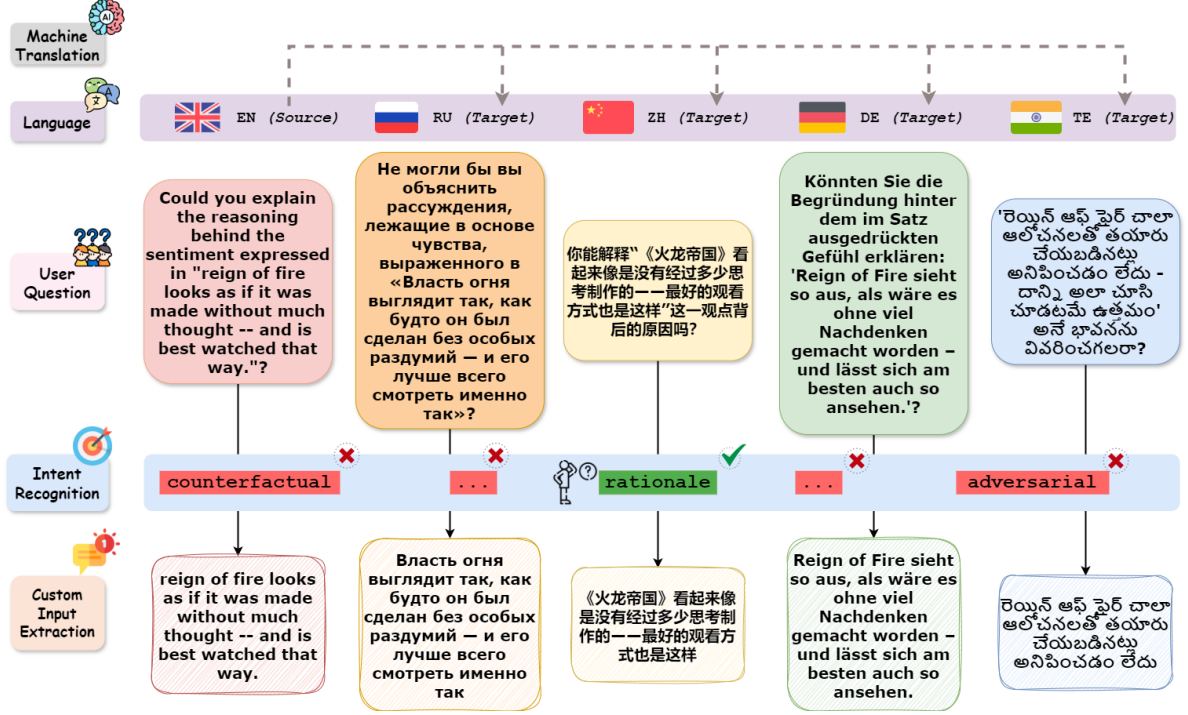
AI

Machine Translation

Language

EN (Source)

RU (Target)

ZH (Target)

DE (Target)

TE (Target)

User Question

Could you explain the reasoning behind the sentiment expressed in "reign of fire looks as if it was made without much thought -- and is best watched that way."?

Не могли бы вы объяснить рассуждения, лежащие в основе чувства, выраженного в «Власть огня выглядит так, как будто он был сделан без особых раздумий — и его лучше всего смотреть именно так»?

你能解释“《火龙帝国》看起来像是没有经过多少思考制作的——最好的观看方式也是这样”这一观点背后的原因吗?

Könnten Sie die Begründung hinter dem im Satz ausgedrückten Gefühl erklären: 'Reign of Fire sieht so aus, als wäre es ohne viel Nachdenken gemacht worden – und lässt sich am besten auch so ansehen.'?

'రెయిన్ ఆఫ్ ఫైర్ చాలా ఆలోచనలతో తయారు చేయబడినట్లు అనిపించడం లేదు - దాన్ని అలా చూసి చూడటమే ఉత్తమం' అనే భావనను వివరించగలరా?

Intent Recognition

counterfactual

...

rationale

...

adversarial

Custom Input Extraction

reign of fire looks as if it was made without much thought -- and is best watched that way.

Власть огня выглядит так, как будто он был сделан без особых раздумий — и его лучше всего смотреть именно так

《火龙帝国》看起来像是没有经过多少思考制作的——最好的观看方式也是这样

Reign of Fire sieht so aus, als wäre es ohne viel Nachdenken gemacht worden – und lässt sich am besten auch so ansehen.

రెయిన్ ఆఫ్ ఫైర్ చాలా ఆలోచనలతో తయారు చేయబడినట్లు అనిపించడం లేదు